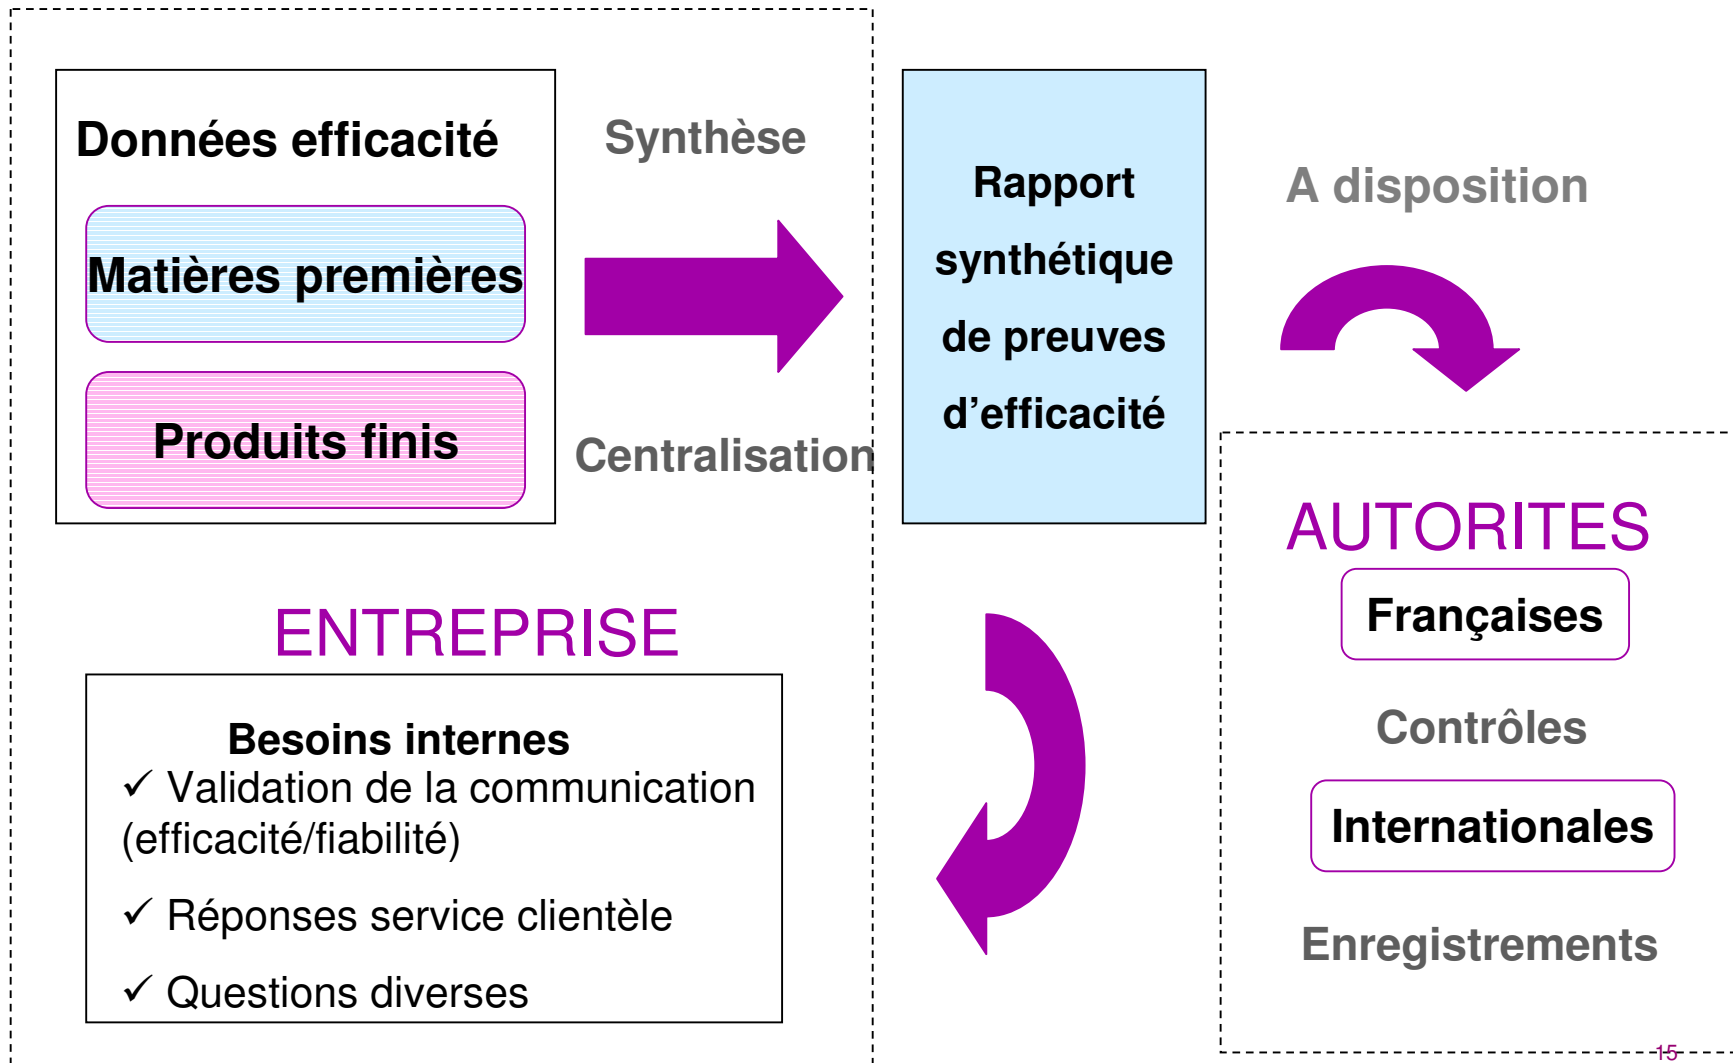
Données efficacité

Matières premières

Produits finis

Synthèse

Centralisation

Rapport synthétique de preuves d'efficacité

A disposition

AUTORITES

Françaises

Contrôles

Internationales

Enregistrements

ENTREPRISE

Besoins internes

✓ Validation de la communication (efficacité/fiabilité)

✓ Réponses service clientèle

✓ Questions diverses

15